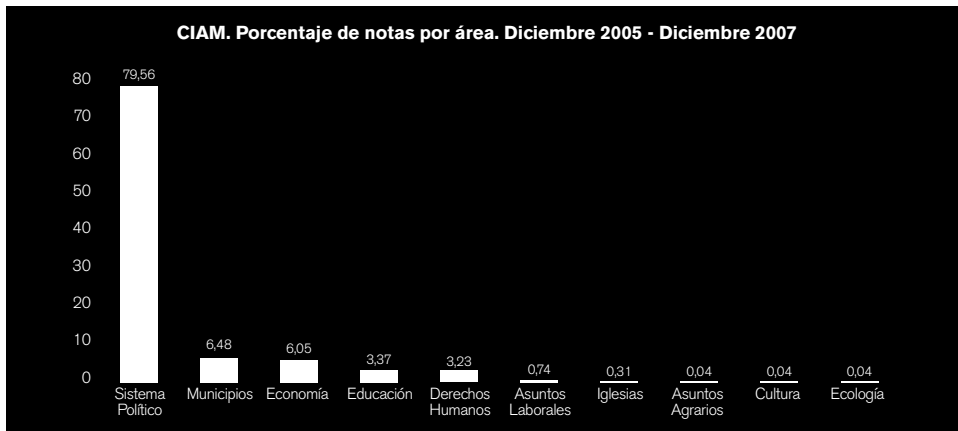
CIAM. Porcentaje de notas por área. Diciembre 2005 - Diciembre 2007

80
70
60
50
40
30
20
10
0

79,56
6,48
6,05
3,37
3,23
0,74
0,31
0,04
0,04
0,04

Sistema Político
Municipios
Economía
Educación
Derechos Humanos
Asuntos Laborales
Iglesias
Asuntos Agrarios
Cultura
Ecología